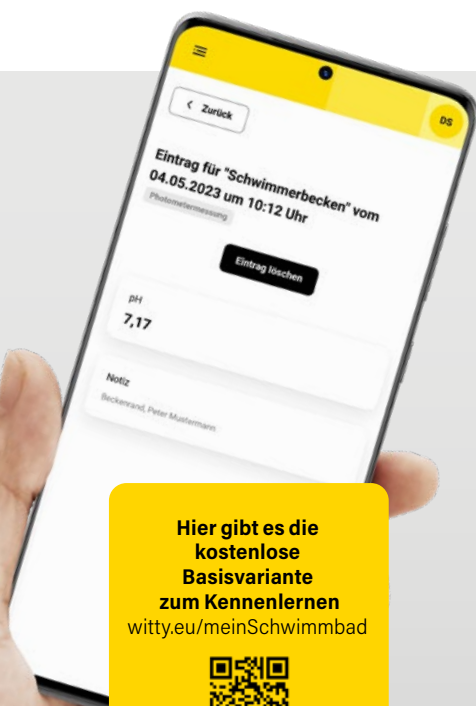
< Zurück

DS

Eintrag für "Schwimmerbecken" vom 04.05.2023 um 10:12 Uhr

Photometermessung

Eintrag löschen

pH

7,17

Notiz

Beckenrand, Peter Mustermann

Hier gibt es die kostenlose Basisvariante zum Kennenlernen

witty.eu/meinSchwimmbad